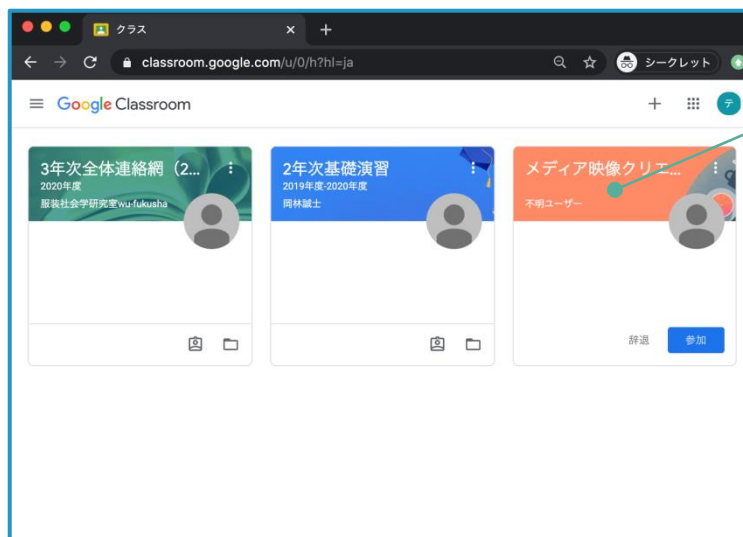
クラス

classroom.google.com/u/0/h?hl=ja

シークレット

Google Classroom

テ

3年次全体連絡網（2...
2020年度
服装社会学研究室wu-fukusha

2年次基礎演習
2019年度-2020年度
岡林誠士

メディア映像クリエ...
不明ユーザー

辞退
参加